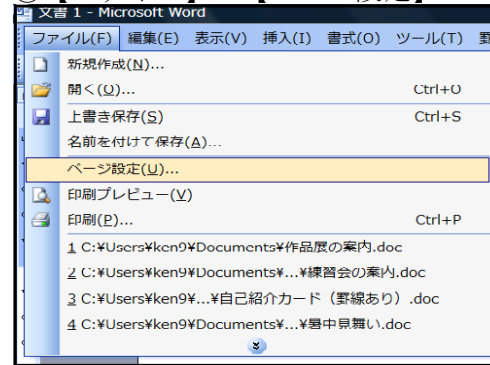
文書 1 - Microsoft Word

ファイル(F) 編集(E) 表示(V) 挿入(I) 書式(O) ツール(T)

新規作成(N)...
開く(O)... Ctrl+O
上書き保存(S) Ctrl+S
名前を付けて保存(A)...
ページ設定(U)...
印刷プレビュー(V)
印刷(P)... Ctrl+P
1 C:¥Users¥ken9¥Documents¥作品展の案内.doc
2 C:¥Users¥ken9¥Documents¥...¥練習会の案内.doc
3 C:¥Users¥ken9¥...¥自己紹介カード（罫線あり）.doc
4 C:¥Users¥ken9¥Documents¥...¥暑中見舞い.doc